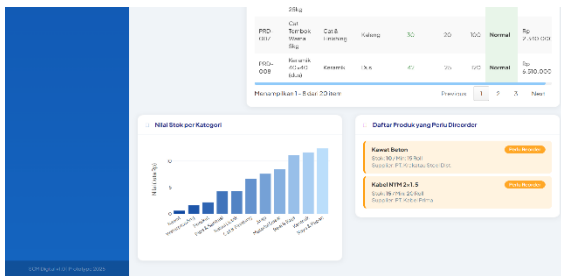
25kg

| PRD-007 | Cat Tembok Warna 5kg | Cat & Finishing | Kaleng | 30 | 20 | 100 | Normal | Rp 2.450.000 |
|---|---|---|---|---|---|---|---|---|
| PRD-008 | Keramik 40x40 (dus) | Keramik | Dus | 40 | 25 | 150 | Normal | Rp 6.510.000 |

Menampilkan 1 - 8 dari 20 item

Previous 1 2 3 Next

Nilai Stok per Kategori

Daftar Produk yang Perlu Direorder

Kawat Beton
Perlu Reorder
Stok: 30 / Min: 15 Roll
Supplier: PT Kawat Baja Steel

Kabel NYM 2x1.5
Perlu Reorder
Stok: 35 / Min: 25 Roll
Supplier: PT Kabel Prima

ERP Digital 4.0 Prototype, 2025